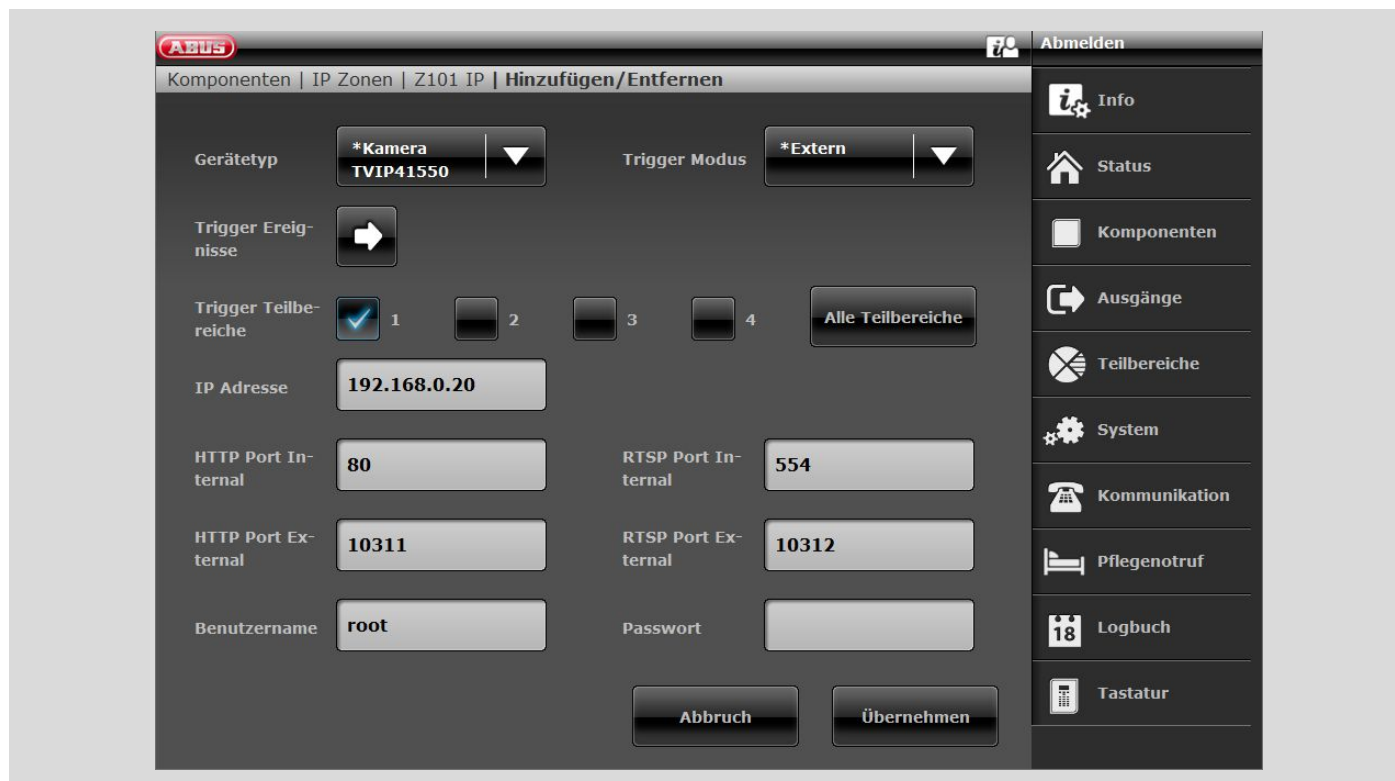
ABUS

Abmelden

Komponenten | IP Zonen | Z101 IP | Hinzufügen/Entfernen

Gerätetyp *Kamera TVIP41550

Trigger Modus *Extern

Trigger Ereignisse

Trigger Teilbereiche 1 2 3 4 Alle Teilbereiche

IP Adresse 192.168.0.20

HTTP Port Internal 80

RTSP Port Internal 554

HTTP Port External 10311

RTSP Port External 10312

Benutzername root

Passwort

Abbruch Übernehmen

Info

Status

Komponenten

Ausgänge

Teilbereiche

System

Kommunikation

Pflegenotruf

18 Logbuch

Tastatur